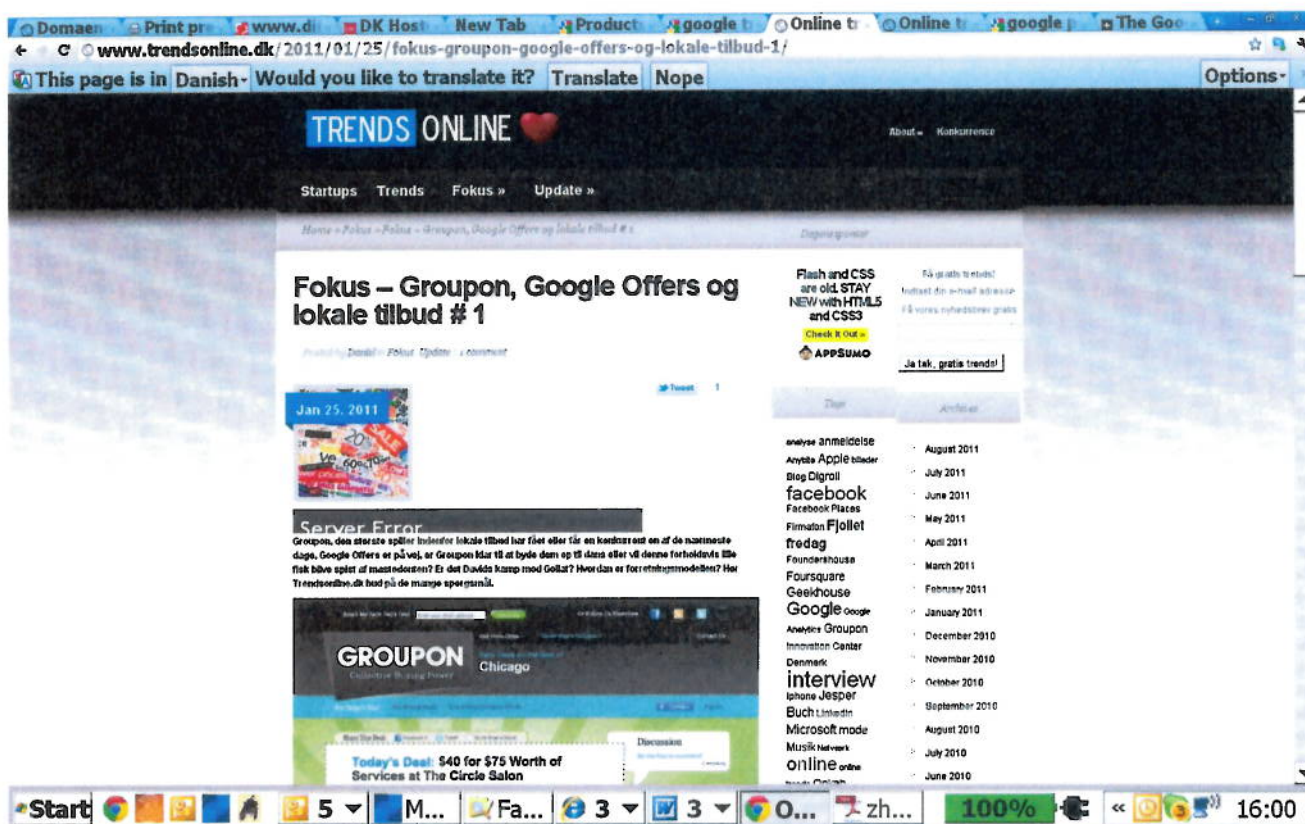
Domaen | Print pr | www.di | DK Host | New Tab | Product | google | Online t | Online t | google | The Goo

www.trendsonline.dk/2011/01/25/fokus-groupon-google-offers-og-lokale-tilbud-1/

This page is in Danish Would you like to translate it? Translate Nope Options

TRENDS ONLINE

About Konkurrence

Startups Trends Fokus » Update »

Home » Fokus » Fokus – Groupon, Google Offers og lokale tilbud # 1

Fokus – Groupon, Google Offers og lokale tilbud # 1

Posted by Daniel in Fokus, Update 1 comment

Jan 25, 2011

Tweet 1

Server Error

Groupon, den største spiller indenfor lokale tilbud har fået eller får en konkurrent en af de nærmeste dage, Google Offers er på vej, er Groupon klar til at byde dem op til dans eller vil denne forholdsvis lille fisk blive spist af mastodonten? Er det Davids kamp mod Goliat? Hvordan er forretningsmodellen? Her Trendsonline.dk bud på de mange spørgsmål.

GROUPON
Collective Buying Power
Chicago

Today's Deal: $40 for $75 Worth of Services at The Circle Salon

Discussion

Dagens sponsor

Flash and CSS are old. STAY NEW with HTML5 and CSS3
Check It Out »
APPSUMO

Få gratis trends!
Indtast din e-mail adresse
Få vores nyhedsbrev gratis

Ja tak, gratis trends!

Tags

Arkiver

analyse anmeldelse Anybite Apple billeder Blog Digroll facebook Facebook Places Firmaton Fjollet fredag Foundershouse Foursquare Geekhouse Google Google Analytics Groupon Innovation Center Denmark interview Iphone Jesper Buch LinkedIn Microsoft mode Musik Netværk online online

August 2011
July 2011
June 2011
May 2011
April 2011
March 2011
February 2011
January 2011
December 2010
November 2010
October 2010
September 2010
August 2010
July 2010
June 2010

Start 5 M... Fa... 3 3 O... zh... 100% « 16:00